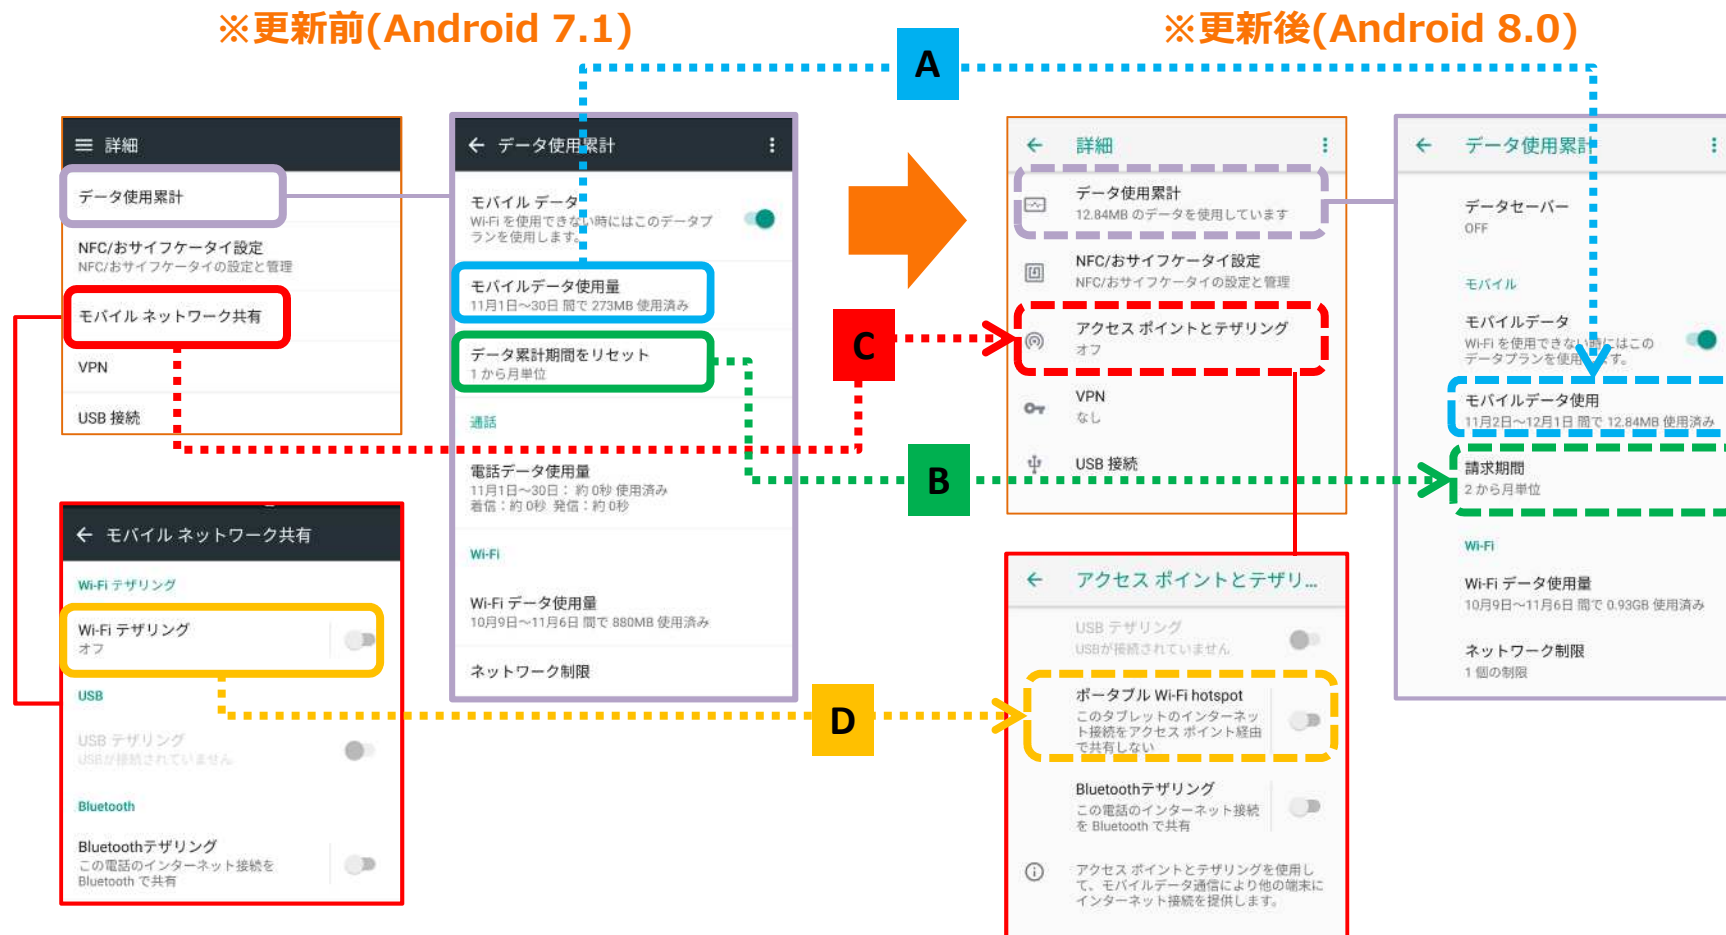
※更新前(Android 7.1)

※更新後(Android 8.0)

A

≡ 詳細

データ使用累計

NFC/おサイフケータイ設定
NFC/おサイフケータイの設定と管理

モバイル ネットワーク共有

VPN

USB 接続

← データ使用累計

モバイル データ
Wi-Fi を使用できない時にはこのデータプランを使用します。

モバイルデータ使用量
11月1日〜30日 間で 273MB 使用済み

データ累計期間をリセット
1 から月単位

通話

電話データ使用量
11月1日〜30日： 約 0秒 使用済み
着信：約 0秒 発信：約 0秒

Wi-Fi

Wi-Fi データ使用量
10月9日〜11月6日 間で 880MB 使用済み

ネットワーク制限

← 詳細

データ使用累計
12.84MB のデータを使用しています

NFC/おサイフケータイ設定
NFC/おサイフケータイの設定と管理

アクセス ポイントとテザリング
オフ

VPN
なし

USB 接続

C

B

← データ使用累計

データセーバー
OFF

モバイル

モバイルデータ
Wi-Fi を使用できない時にはこのデータプランを使用します。

モバイルデータ使用
11月2日〜12月1日 間で 12.84MB 使用済み

請求期間
2 から月単位

Wi-Fi

Wi-Fi データ使用量
10月9日〜11月6日 間で 0.93GB 使用済み

ネットワーク制限
1 個の制限

← モバイル ネットワーク共有

Wi-Fi テザリング

Wi-Fi テザリング
オフ

USB

USB テザリング
USBが接続されていません

Bluetooth

Bluetoothテザリング
この電話のインターネット接続を Bluetooth で共有

D

← アクセス ポイントとテザリ...

USB テザリング
USBが接続されていません

ポータブル Wi-Fi hotspot
このタブレットのインターネット接続をアクセス ポイント経由で共有しない

Bluetoothテザリング
この電話のインターネット接続を Bluetooth で共有

アクセス ポイントとテザリングを使用して、モバイルデータ通信により他の端末にインターネット接続を提供します。